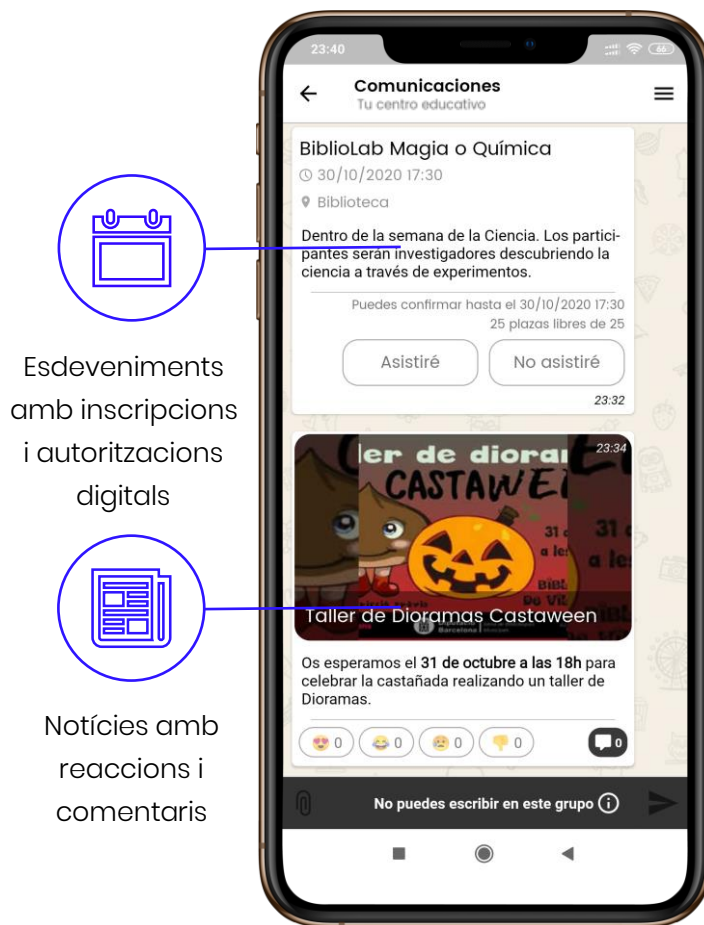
Esdeveniments amb inscripcions i autoritzacions digitals

Notícies amb reaccions i comentaris

23:40

Comunicaciones
Tu centro educativo

BiblioLab Magia o Química
30/10/2020 17:30
Biblioteca

Dentro de la semana de la Ciencia. Los participantes serán investigadores descubriendo la ciencia a través de experimentos.

Puedes confirmar hasta el 30/10/2020 17:30
25 plazas libres de 25

Asistiré
No asistiré
23:32

ler de diora
CASTAWE
31
a le
23:34

Taller de Dioramas Castaween

Os esperamos el **31 de octubre a las 18h** para celebrar la castañada realizando un taller de Dioramas.

0 0 0 0 0

No puedes escribir en este grupo